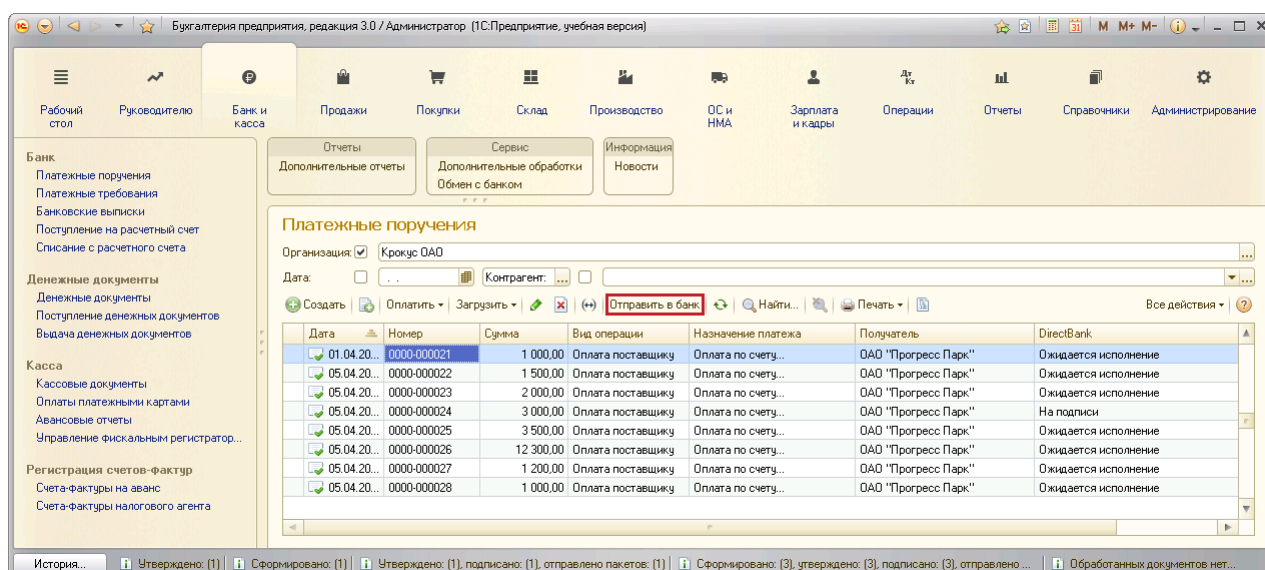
Бухгалтерия предприятия, редакция 3.0 / Администратор (1С:Предприятие, учебная версия)

M M+ M-

Рабочий стол
Руководителю
Банк и касса
Продажи
Покупки
Склад
Производство
ОС и НМА
Зарплата и кадры
Операции
Отчеты
Справочники
Администрирование

Банк
Платежные поручения
Платежные требования
Банковские выписки
Поступление на расчетный счет
Списание с расчетного счета

Денежные документы
Денежные документы
Поступление денежных документов
Выдача денежных документов

Касса
Кассовые документы
Оплаты платежными картами
Авансовые отчеты
Управление фискальным регистратор...

Регистрация счетов-фактур
Счета-фактуры на аванс
Счета-фактуры налогового агента

Отчеты
Дополнительные отчеты

Сервис
Дополнительные обработки
Обмен с банком

Информация
Новости

Платежные поручения

Организация: Крокус ОАО
Дата: . .
Контрагент:

Создать | Оплатить | Загрузить | Отправить в банк | Найти... | Печать | Все действия

| Дата | Номер | Сумма | Вид операции | Назначение платежа | Получатель | DirectBank |
|---|---|---|---|---|---|---|
| 01.04.20... | 0000-000021 | 1 000,00 | Оплата поставщику | Оплата по счету... | ОАО "Прогресс Парк" | Ожидается исполнение |
| 05.04.20... | 0000-000022 | 1 500,00 | Оплата поставщику | Оплата по счету... | ОАО "Прогресс Парк" | Ожидается исполнение |
| 05.04.20... | 0000-000023 | 2 000,00 | Оплата поставщику | Оплата по счету... | ОАО "Прогресс Парк" | Ожидается исполнение |
| 05.04.20... | 0000-000024 | 3 000,00 | Оплата поставщику | Оплата по счету... | ОАО "Прогресс Парк" | На подписи |
| 05.04.20... | 0000-000025 | 3 500,00 | Оплата поставщику | Оплата по счету... | ОАО "Прогресс Парк" | Ожидается исполнение |
| 05.04.20... | 0000-000026 | 12 300,00 | Оплата поставщику | Оплата по счету... | ОАО "Прогресс Парк" | Ожидается исполнение |
| 05.04.20... | 0000-000027 | 1 200,00 | Оплата поставщику | Оплата по счету... | ОАО "Прогресс Парк" | Ожидается исполнение |
| 05.04.20... | 0000-000028 | 1 000,00 | Оплата поставщику | Оплата по счету... | ОАО "Прогресс Парк" | Ожидается исполнение |

История... | Утверждено: (1) | Сформировано: (1) | Утверждено: (1), подписано: (1), отправлено пакетов: (1) | Сформировано: (3), утверждено: (3), подписано: (3), отправлено ... | Обработанных документов нет...